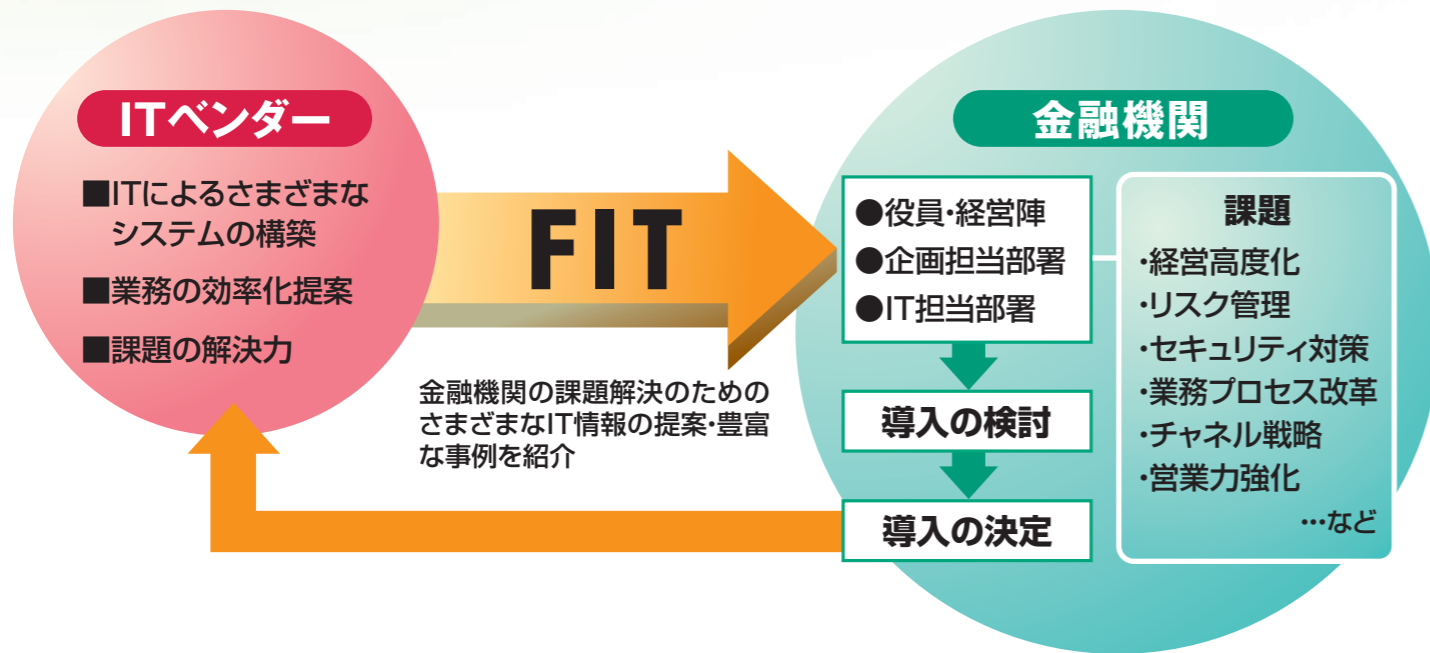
ITベンダー

■ITによるさまざまなシステムの構築

■業務の効率化提案

■課題の解決力

FIT

金融機関の課題解決のためのさまざまなIT情報の提案・豊富な事例を紹介

金融機関

●役員・経営陣
●企画担当部署
●IT担当部署

導入の検討

導入の決定

課題
・経営高度化
・リスク管理
・セキュリティ対策
・業務プロセス改革
・チャネル戦略
・営業力強化
…など